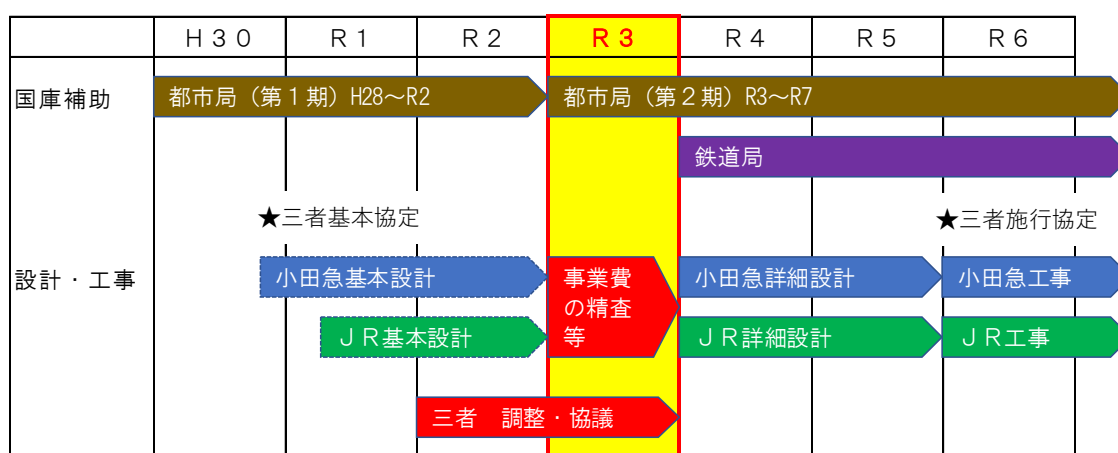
| | H30 | R1 | R2 | R3 | R4 | R5 | R6 |
|---|---|---|---|---|---|---|---|
| 国庫補助 | 都市局（第１期）H28～R2 | | | 都市局（第２期）R3～R7 | | | |
| | | | | | 鉄道局 | | |
| | | ★三者基本協定 | | | | | ★三者施行協定 |
| 設計・工事 | | 小田急基本設計 | | 事業費の精査等 | 小田急詳細設計 | | 小田急工事 |
| | | ＪＲ基本設計 | | | ＪＲ詳細設計 | | ＪＲ工事 |
| | | | 三者　調整・協議 | | | | |